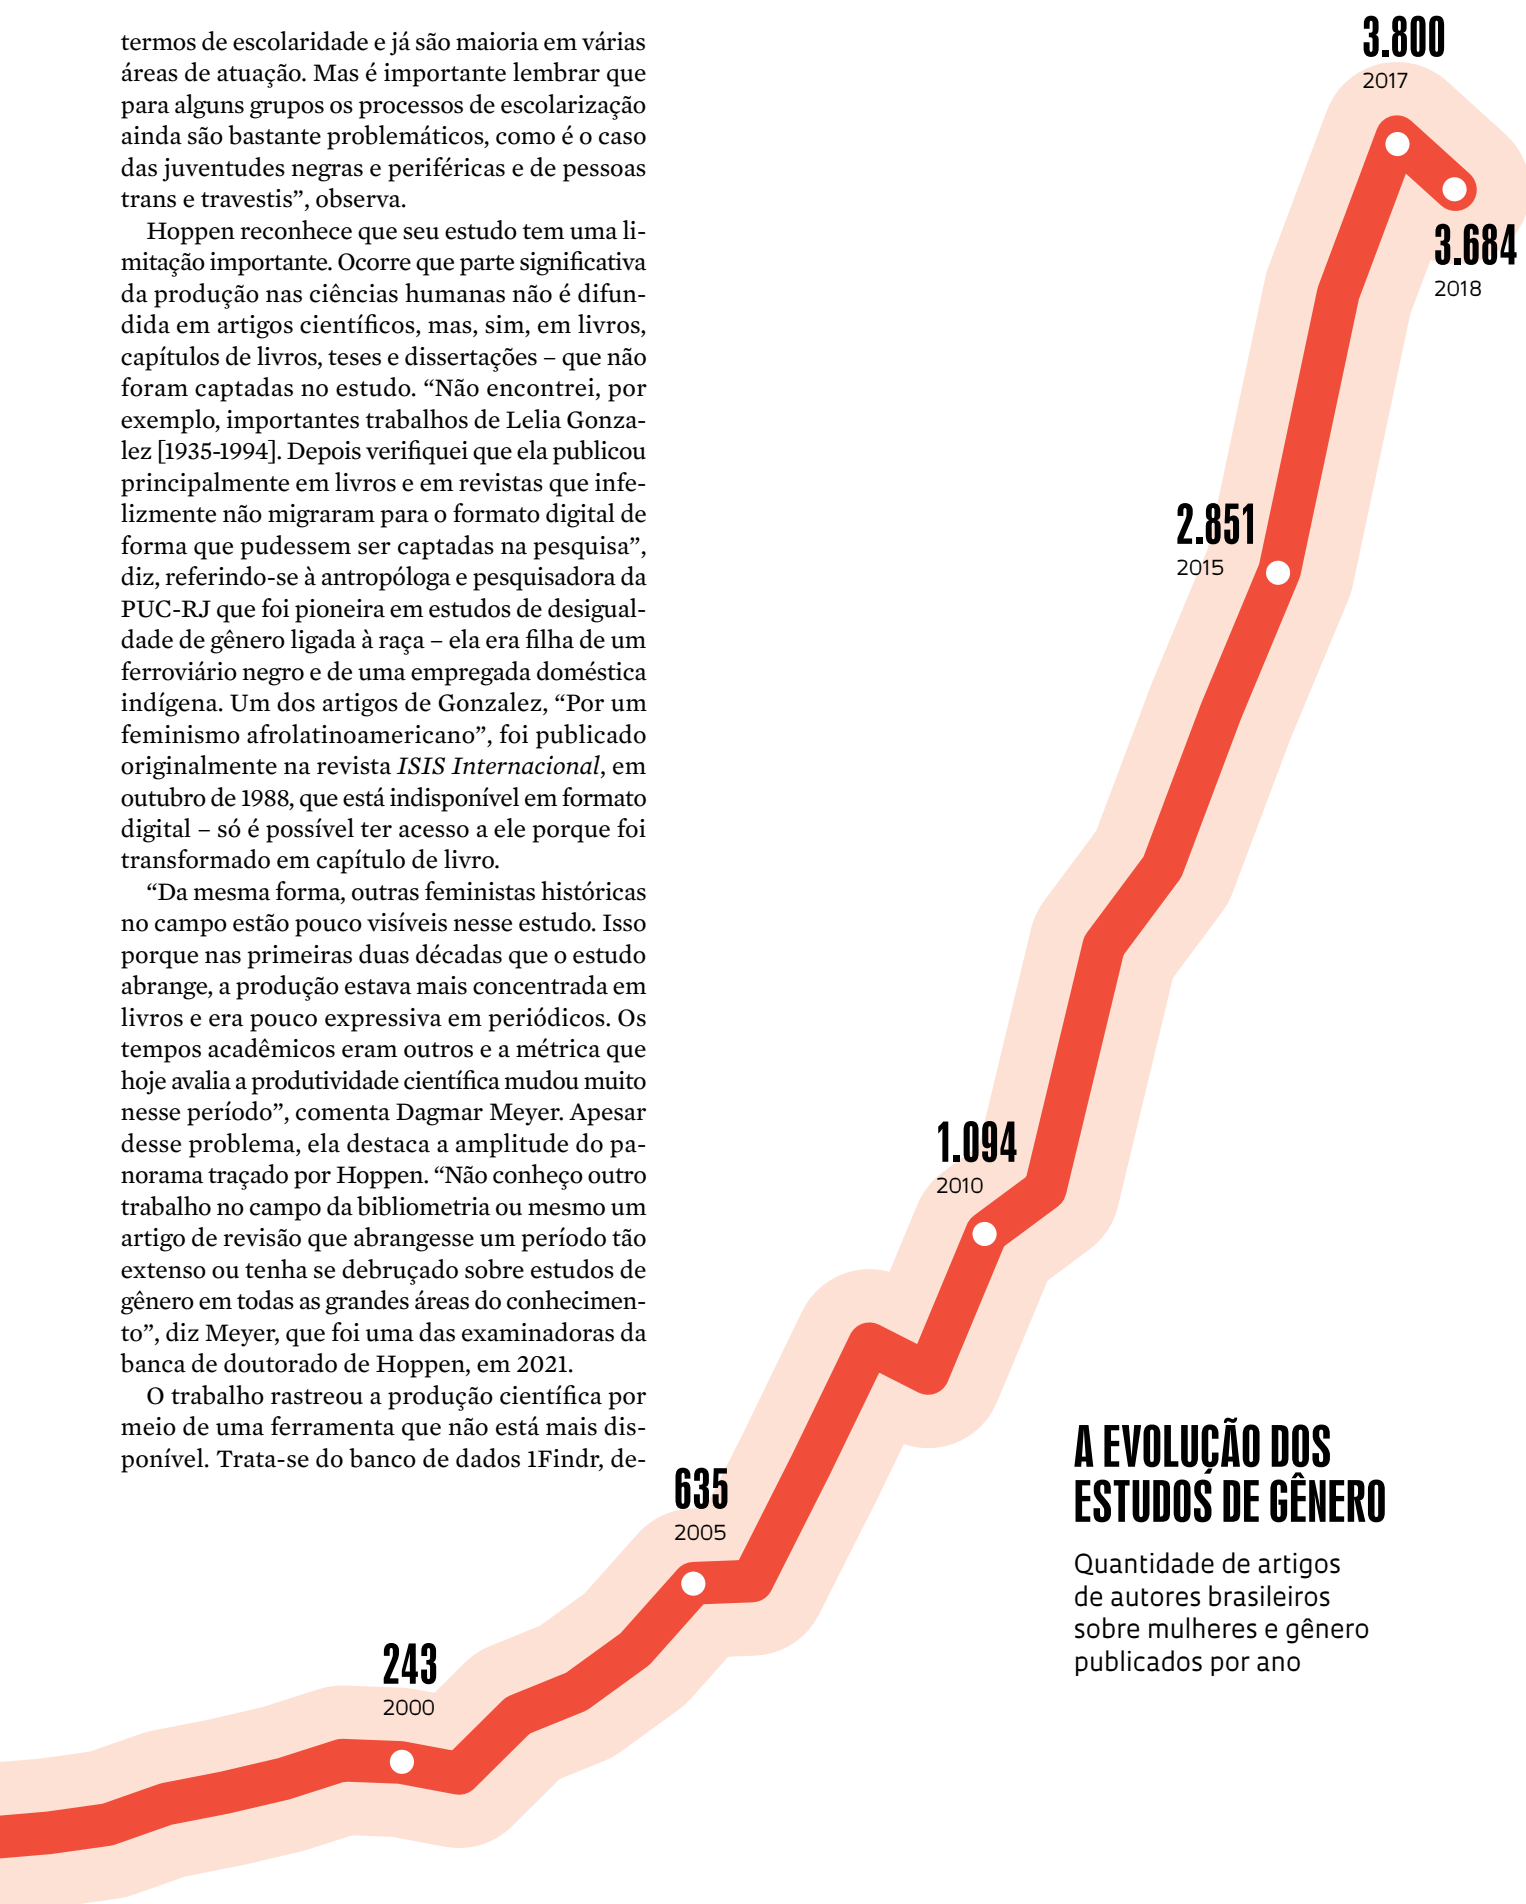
termos de escolaridade e já são maioria em várias áreas de atuação. Mas é importante lembrar que para alguns grupos os processos de escolarização ainda são bastante problemáticos, como é o caso das juventudes negras e periféricas e de pessoas trans e travestis", observa.

Hoppen reconhece que seu estudo tem uma limitação importante. Ocorre que parte significativa da produção nas ciências humanas não é difundida em artigos científicos, mas, sim, em livros, capítulos de livros, teses e dissertações – que não foram captadas no estudo. "Não encontrei, por exemplo, importantes trabalhos de Lelia Gonzalez [1935-1994]. Depois verifiquei que ela publicou principalmente em livros e em revistas que infelizmente não migraram para o formato digital de forma que pudessem ser captadas na pesquisa", diz, referindo-se à antropóloga e pesquisadora da PUC-RJ que foi pioneira em estudos de desigualdade de gênero ligada à raça – ela era filha de um ferroviário negro e de uma empregada doméstica indígena. Um dos artigos de Gonzalez, "Por um feminismo afrolatinoamericano", foi publicado originalmente na revista *ISIS Internacional*, em outubro de 1988, que está indisponível em formato digital – só é possível ter acesso a ele porque foi transformado em capítulo de livro.

"Da mesma forma, outras feministas históricas no campo estão pouco visíveis nesse estudo. Isso porque nas primeiras duas décadas que o estudo abrange, a produção estava mais concentrada em livros e era pouco expressiva em periódicos. Os tempos acadêmicos eram outros e a métrica que hoje avalia a produtividade científica mudou muito nesse período", comenta Dagmar Meyer. Apesar desse problema, ela destaca a amplitude do panorama traçado por Hoppen. "Não conheço outro trabalho no campo da bibliometria ou mesmo um artigo de revisão que abrangesse um período tão extenso ou tenha se debruçado sobre estudos de gênero em todas as grandes áreas do conhecimento", diz Meyer, que foi uma das examinadoras da banca de doutorado de Hoppen, em 2021.

O trabalho rastreou a produção científica por meio de uma ferramenta que não está mais disponível. Trata-se do banco de dados 1Findr, de-

3.800
2017
3.684
2018
2.851
2015
1.094
2010
635
2005
243
2000

A EVOLUÇÃO DOS ESTUDOS DE GÊNERO
Quantidade de artigos de autores brasileiros sobre mulheres e gênero publicados por ano